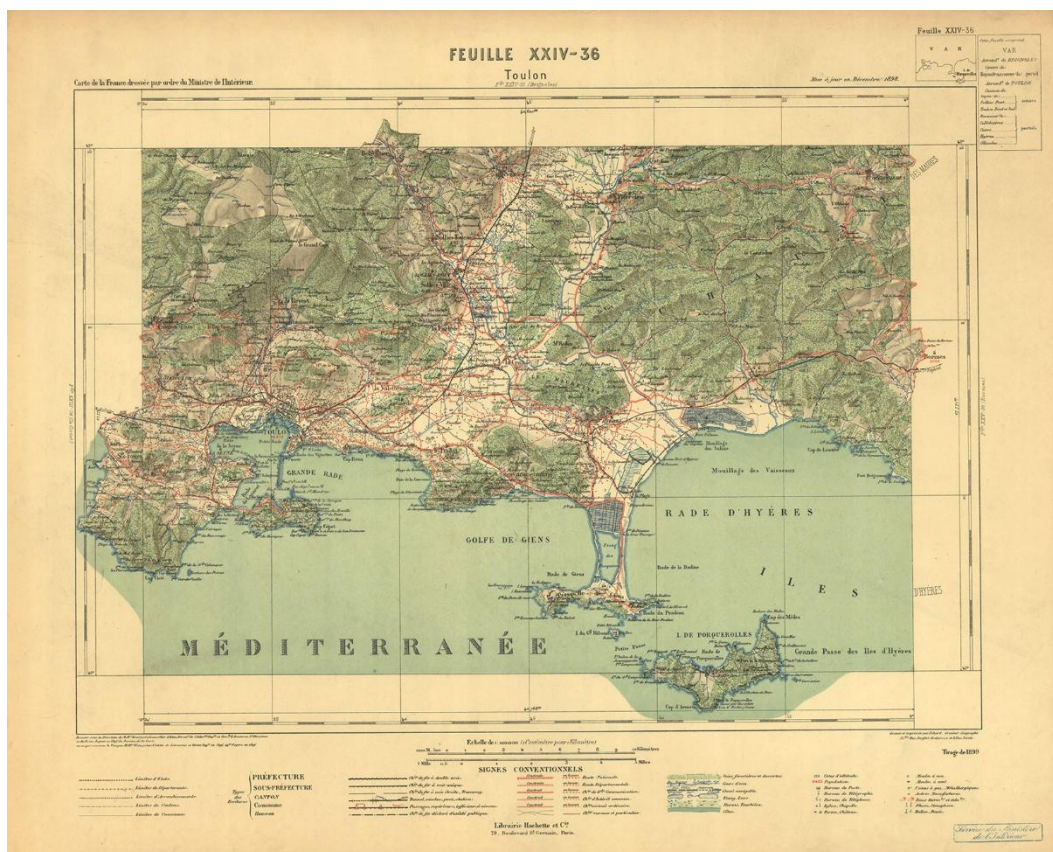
FEUILLE XXIV-36

Toulon

Carte de la France dressée par ordre du Ministre de l'Intérieur.

Mise à jour en Décembre 1890.

Feuille XXIV-36

VAR

Arrondt de BRIGNOLES

Arrondt de TOULON

DES MAURES

GRANDE RADE

TOULON

Mouillage des Vaisseaux

RADE D'HYÈRES

GOLFE DE GIENS

Rade de Giens

Rade de la Badine

I L E S

D'HYÈRES

MÉDITERRANÉE

I. DE PORQUEROLLES

Grande Passe des Iles d'Hyères

Échelle du 1:100 000 (1 Centimètre pour 1 Kilomètre)

SIGNES CONVENTIONNELS

PRÉFECTURE

SOUS-PRÉFECTURE

CANTON

Commune

Hameau

Tirage de 1890

Librairie Hachette et Cie.

79, Boulevard St Germain, Paris.